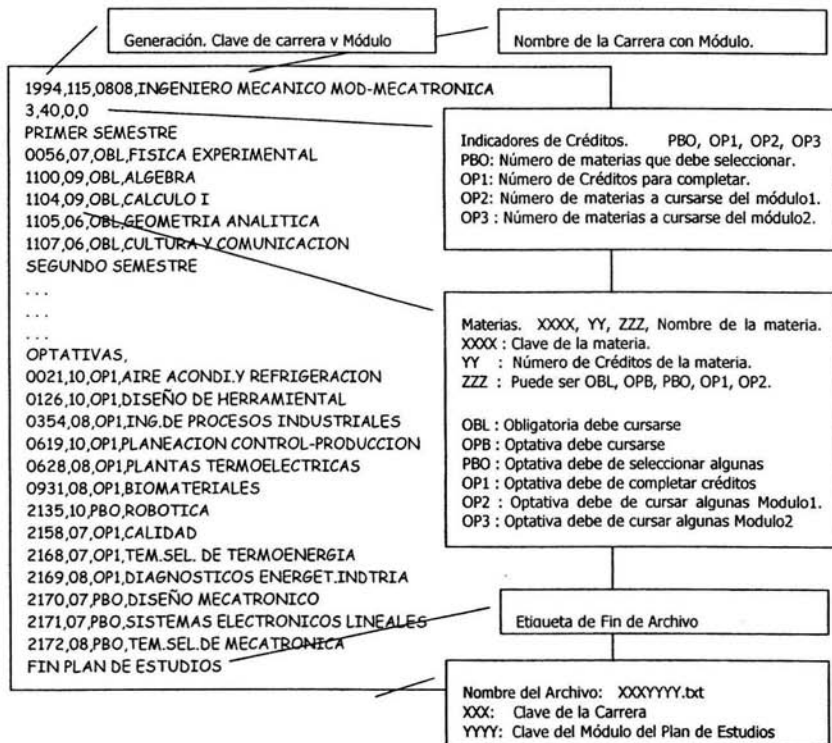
Generación. Clave de carrera v Módulo

Nombre de la Carrera con Módulo.

1994,115,0808,INGENIERO MECANICO MOD-MECATRONICA
3,40,0,0
PRIMER SEMESTRE
0056,07,OBL,FISICA EXPERIMENTAL
1100,09,OBL,ALGEBRA
1104,09,OBL,CALCULO I
1105,06,OBL,GEOMETRIA ANALITICA
1107,06,OBL,CULTURA Y COMUNICACION
SEGUNDO SEMESTRE
...
...
...
OPTATIVAS,
0021,10,OP1,AIRE ACONDI.Y REFRIGERACION
0126,10,OP1,DISEÑO DE HERRAMIENTAL
0354,08,OP1,ING.DE PROCESOS INDUSTRIALES
0619,10,OP1,PLANEACION CONTROL-PRODUCCION
0628,08,OP1,PLANTAS TERMOELECTRICAS
0931,08,OP1,BIOMATERIALES
2135,10,PBO,ROBOTICA
2158,07,OP1,CALIDAD
2168,07,OP1,TEM.SEL. DE TERMOENERGIA
2169,08,OP1,DIAGNOSTICOS ENERGET.INDTRIA
2170,07,PBO,DISEÑO MECATRONICO
2171,07,PBO,SISTEMAS ELECTRONICOS LINEALES
2172,08,PBO,TEM.SEL. DE MECATRONICA
FIN PLAN DE ESTUDIOS

Indicadores de Créditos. PBO, OP1, OP2, OP3
PBO: Número de materias que debe seleccionar.
OP1: Número de Créditos para completar.
OP2: Número de materias a cursarse del módulo1.
OP3 : Número de materias a cursarse del módulo2.

Materias. XXXX, YY, ZZZ, Nombre de la materia.
XXXX : Clave de la materia.
YY : Número de Créditos de la materia.
ZZZ : Puede ser OBL, OPB, PBO, OP1, OP2.

OBL : Obligatoria debe cursarse
OPB : Optativa debe cursarse
PBO : Optativa debe de seleccionar algunas
OP1 : Optativa debe de completar créditos
OP2 : Optativa debe de cursar algunas Modulo1.
OP3 : Optativa debe de cursar algunas Modulo2

Etiqueta de Fin de Archivo

Nombre del Archivo: XXXYYYY.txt
XXX: Clave de la Carrera
YYYY: Clave del Módulo del Plan de Estudios